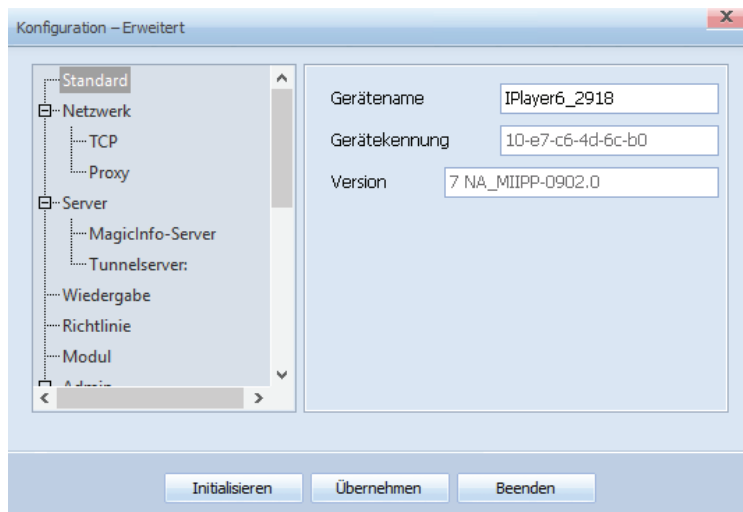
Konfiguration – Erweitert

Standard
Netzwerk
TCP
Proxy
Server
MagicInfo-Server
Tunnelserver:
Wiedergabe
Richtlinie
Modul
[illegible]

Gerätename IPlayer6_2918
Gerätekennung 10-e7-c6-4d-6c-b0
Version 7 NA_MIIPP-0902.0

Initialisieren Übernehmen Beenden